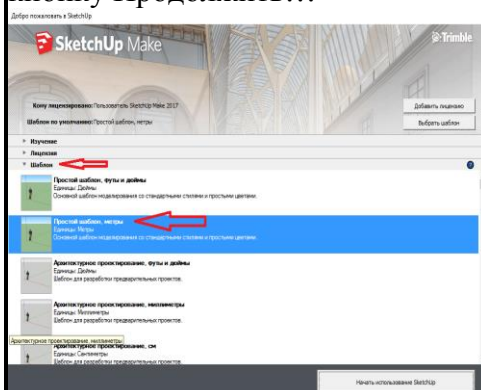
кнопку продолжить…

Добро пожаловать в SketchUp

SketchUp Make

Trimble

Кому лицензировано: Пользователь SketchUp Make 2017

Шаблон по умолчанию: Простой шаблон, метры

Добавить лицензию

Выбрать шаблон

Изучение

Лицензия

Шаблон

Простой шаблон, футы и дюймы
Единицы: Дюймы
Основной шаблон моделирования со стандартными стилями и простыми цветами.

Простой шаблон, метры
Единицы: Метры
Основной шаблон моделирования со стандартными стилями и простыми цветами.

Архитектурное проектирование, футы и дюймы
Единицы: Дюймы
Шаблон для разработки предварительных проектов.

Архитектурное проектирование, миллиметры
Единицы: Миллиметры
Шаблон для разработки предварительных проектов.

Архитектурное проектирование, миллиметры

Архитектурное проектирование, см
Единицы: Сантиметры
Шаблон для разработки предварительных проектов.

Начать использование SketchUp